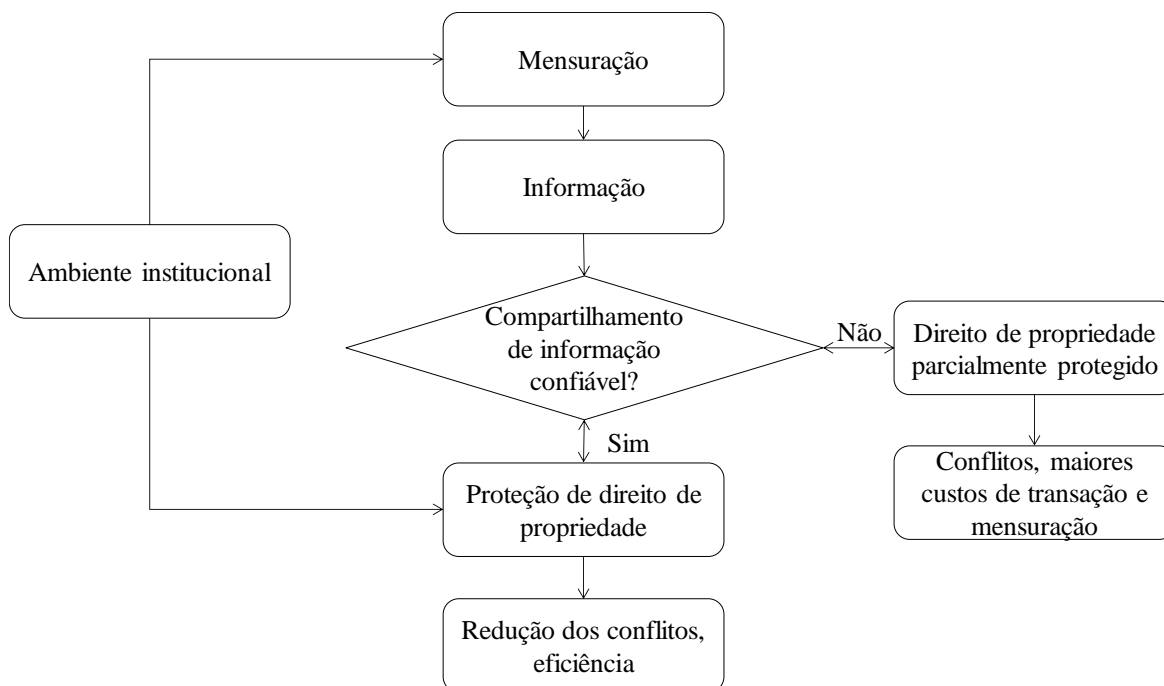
Mensuração

Informação

Ambiente institucional

Compartilhamento de informação confiável?

Não

Direito de propriedade parcialmente protegido

Conflitos, maiores custos de transação e mensuração

Sim

Proteção de direito de propriedade

Redução dos conflitos, eficiência